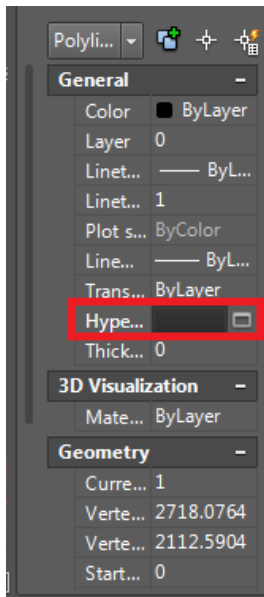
Polyli...

General –

| | |
|---|---|
| Color | ByLayer |
| Layer | 0 |
| Linet... | ByL... |
| Linet... | 1 |
| Plot s... | ByColor |
| Line... | ByL... |
| Trans... | ByLayer |
| Hype... | |
| Thick... | 0 |

3D Visualization –

| | |
|---|---|
| Mate... | ByLayer |

Geometry –

| | |
|---|---|
| Curre... | 1 |
| Verte... | 2718.0764 |
| Verte... | 2112.5904 |
| Start... | 0 |